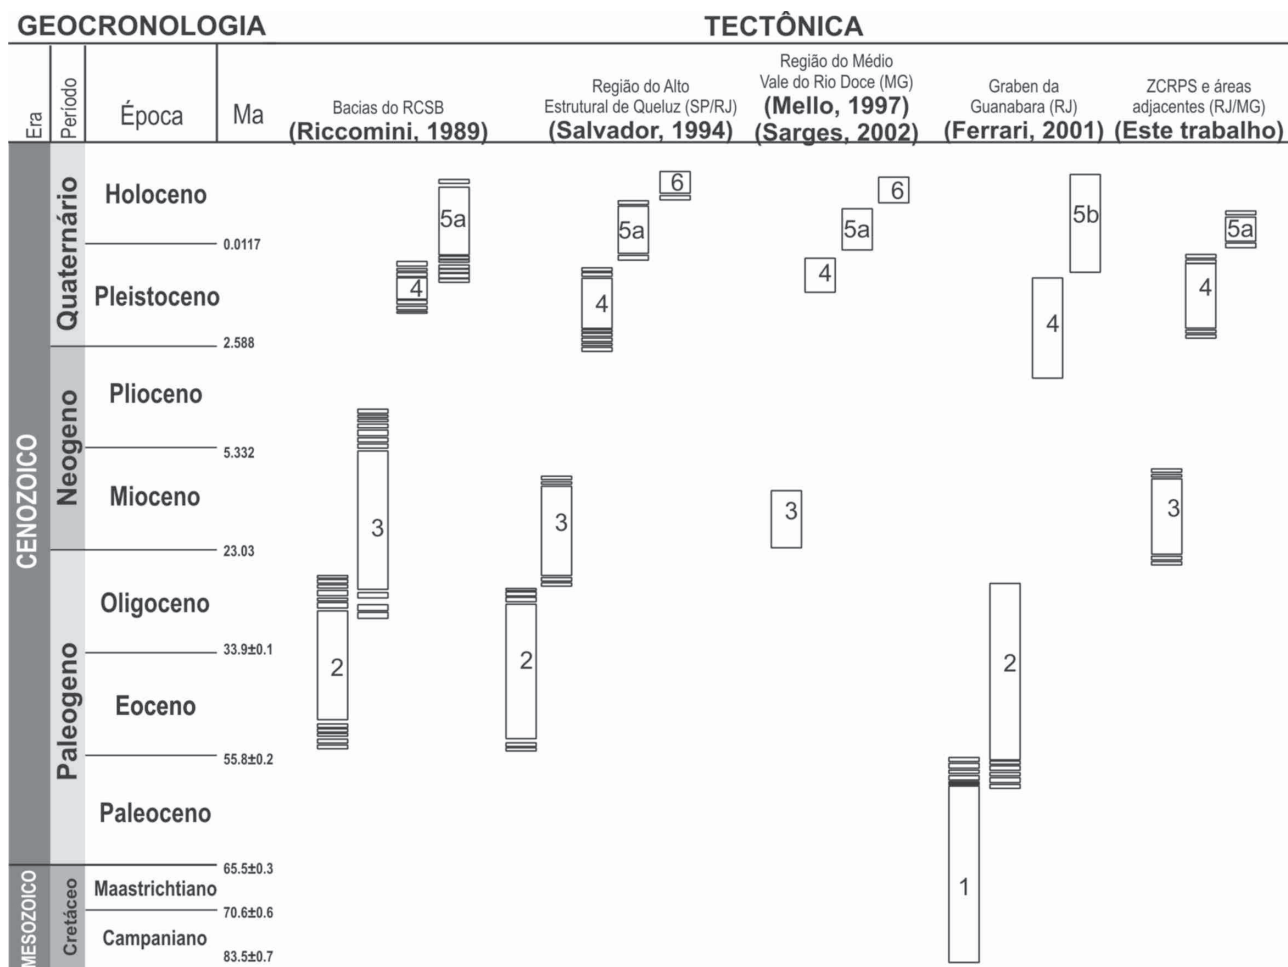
GEOCRONOLOGIA

TECTÔNICA

| Era | Período | Época | Ma |
|---|---|---|---|
| CENOZOICO | Quaternário | Holoceno | 0.0117 |
| | | Pleistoceno | 2.588 |
| | Neogeno | Plioceno | 5.332 |
| | | Mioceno | 23.03 |
| | Paleogeno | Oligoceno | 33.9±0.1 |
| | | Eoceno | 55.8±0.2 |
| | | Paleoceno | 65.5±0.3 |
| MESOZOICO | Cretáceo | Maastrichtiano | 70.6±0.6 |
| | | Campaniano | 83.5±0.7 |

Bacias do RCSB (Riccomini, 1989)

Região do Alto Estrutural de Queluz (SP/RJ) (Salvador, 1994)

Região do Médio Vale do Rio Doce (MG) (Mello, 1997) (Sarges, 2002)

Graben da Guanabara (RJ) (Ferrari, 2001)

ZCRPS e áreas adjacentes (RJ/MG) (Este trabalho)

5a
4
3
2
6
5a
4
3
2
6
5a
4
3
5b
4
2
1
5a
4
3